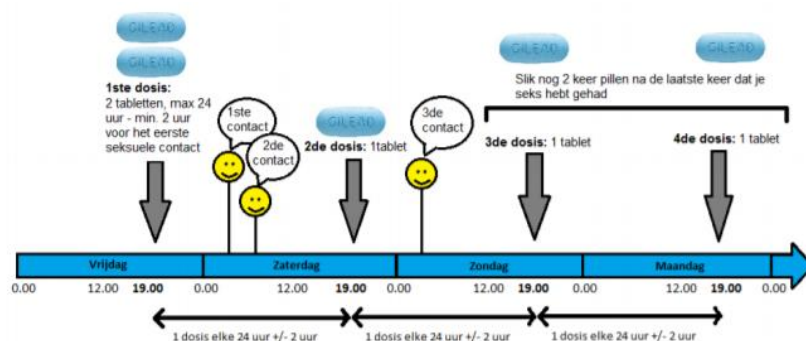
GILEAD

GILEAD

1ste dosis:
2 tabletten, max 24 uur - min. 2 uur voor het eerste seksuele contact

1ste contact

2de contact

GILEAD

2de dosis: 1tablet

3de contact

GILEAD

GILEAD

Slik nog 2 keer pillen na de laatste keer dat je seks hebt gehad

3de dosis: 1 tablet

4de dosis: 1 tablet

Vrijdag

Zaterdag

Zondag

Maandag

0.00 12.00 **19.00** 0.00 12.00 **19.00** 0.00 12.00 **19.00** 0.00 12.00 **19.00** 0.00

1 dosis elke 24 uur +/- 2 uur

1 dosis elke 24 uur +/- 2 uur

1 dosis elke 24 uur +/- 2 uur